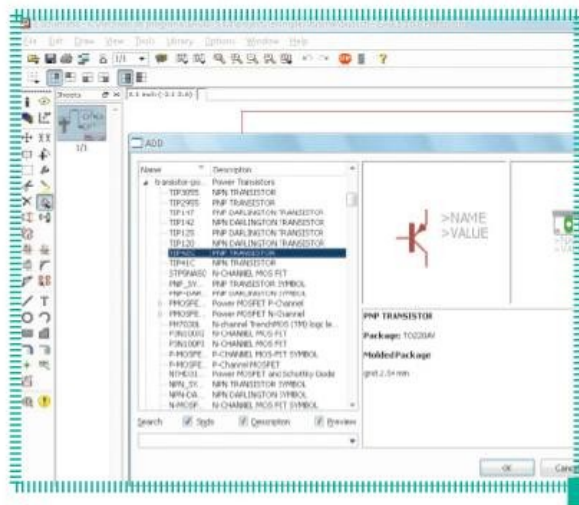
File Edit Draw View Tools Library Options Window Help

Sheets

1/1

ADD

| Name | Description |
|---|---|
| transistor-po... | Power Transistors |
| TIP3055 | NPN TRANSISTOR |
| TIP2955 | PNP TRANSISTOR |
| TIP147 | PNP DARLINGTON TRANSISTOR |
| TIP142 | NPN DARLINGTON TRANSISTOR |
| TIP125 | PNP DARLINGTON TRANSISTOR |
| TIP120 | NPN DARLINGTON TRANSISTOR |
| TIP42C | PNP TRANSISTOR |
| TIP41C | NPN TRANSISTOR |
| STP5NA50 | N-CHANNEL MOS FET |
| PNP_SY... | PNP TRANSISTOR SYMBOL |
| PNP-DAR... | PNP DARLINGTON SYMBOL |
| PMOSFE... | Power MOSFET P-Channel |
| PMOSFE... | Power MOSFET N-Channel |
| PM7030L | N-channel TrenchMOS (TM) logic le... |
| P3N100FI | N-CHANNEL MOS FET |
| P3N100PI | N-CHANNEL MOS FET |
| P-MOSFE... | P-CHANNEL MOS-FET SYMBOL |
| P-MOSFE... | P-Channel MOSFET |
| NTHD31... | Power MOSFET and Schottky Diode |
| NPN_SY... | NPN TRANSISTOR SYMBOL |
| NPN-DA... | NPN DARLINGTON SYMBOL |
| N-MOSF... | N-CHANNEL MOS FET SYMBOL |

>NAME
>VALUE

PNP TRANSISTOR

Package: TO220AV

MoldedPackage

grid 2.54 mm

Search   Smds   Description   Preview

OK   Canc